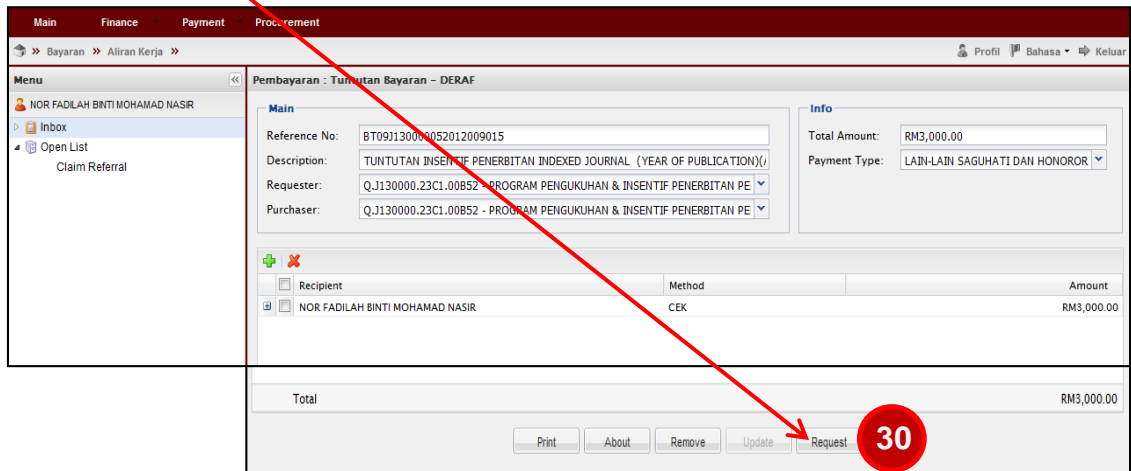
Main Finance Payment Procurement

» Bayaran » Aliran Kerja »

Profil Bahasa Keluar

Menu

NOR FADILAH BINTI MOHAMAD NASIR

Inbox

Open List

Claim Referral

Pembayaran : Tuntutan Bayaran – DERAF

Main

Reference No: BT09J130000052012009015

Description: TUNTUTAN INSENTIF PENERBITAN INDEXED JOURNAL (YEAR OF PUBLICATION)(

Requester: Q.J130000.23C1.00B52 - PROGRAM PENGUKUHAN & INSENTIF PENERBITAN PE

Purchaser: Q.J130000.23C1.00B52 - PROGRAM PENGUKUHAN & INSENTIF PENERBITAN PE

Info

Total Amount: RM3,000.00

Payment Type: LAIN-LAIN SAGUHATI DAN HONOROR

| | Recipient | Method | Amount |
|---|---|---|---|
| | NOR FADILAH BINTI MOHAMAD NASIR | CEK | RM3,000.00 |

Total RM3,000.00

Print About Remove Update Request

30